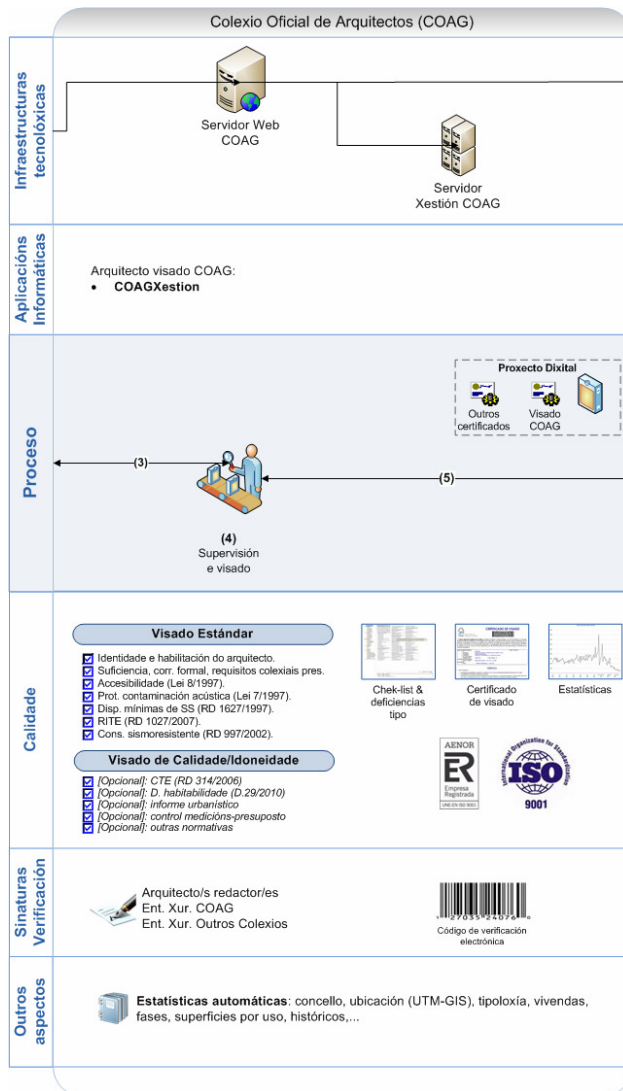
Colexio Oficial de Arquitectos (COAG)

Infraestructuras tecnolóxicas

Servidor Web COAG

Servidor Xestión COAG

Aplicacións Informáticas

Arquitecto visado COAG:
• COAGXestion

Proceso

Proxecto Dixital

Outros certificados

Visado COAG

(3)

(5)

(4)
Supervisión e visado

Calidade

Visado Estándar

Identidade e habilitación do arquitecto.
Suficiencia, corr. formal, requisitos colexiais pres.
Accesibilidade (Lei 8/1997).
Prot. contaminación acústica (Lei 7/1997).
Disp. mínimas de SS (RD 1627/1997).
RITE (RD 1027/2007).
Cons. sismoresistente (RD 997/2002).

Visado de Calidade/Idoneidade

[Opcional]: CTE (RD 314/2006)
[Opcional]: D. habitabilidade (D.29/2010)
[Opcional]: informe urbanístico
[Opcional]: control medicións-presuposto
[Opcional]: outras normativas

Chek-list & deficiencias tipo

Certificado de visado

Estatísticas

AENOR
ER
Empresa Registrada
UNE-EN ISO 9001

International Organization for Standardization
ISO
9001

Sinaturas Verificación

Arquitecto/s redactor/es
Ent. Xur. COAG
Ent. Xur. Outros Colexios

Código de verificación electrónica

Outros aspectos

Estatísticas automáticas: concello, ubicación (UTM-GIS), tipoloxía, vivendas, fases, superficies por uso, históricos,...